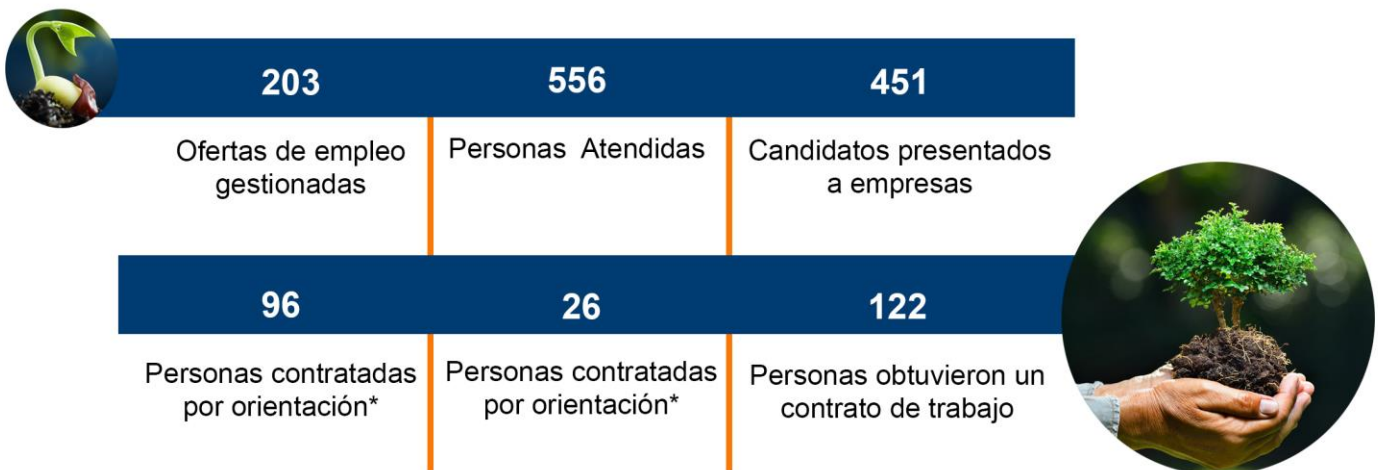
203

Ofertas de empleo gestionadas

556

Personas  Atendidas

451

Candidatos presentados a empresas

96

Personas contratadas por orientación*

26

Personas contratadas por orientación*

122

Personas obtuvieron un contrato de trabajo